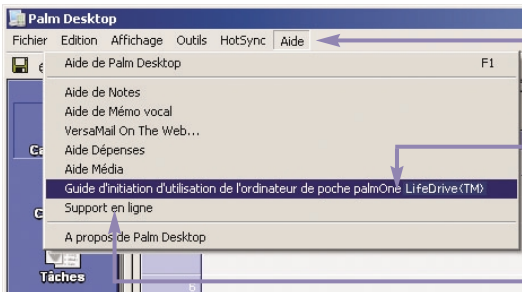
Palm Desktop

Fichier Edition Affichage Outils HotSync Aide

Aide de Palm Desktop F1

Aide de Notes
Aide de Mémo vocal
VersaMail On The Web...
Aide Dépenses
Aide Média
Guide d'initiation d'utilisation de l'ordinateur de poche palmOne LifeDrive(TM)
Support en ligne

A propos de Palm Desktop

Tâches